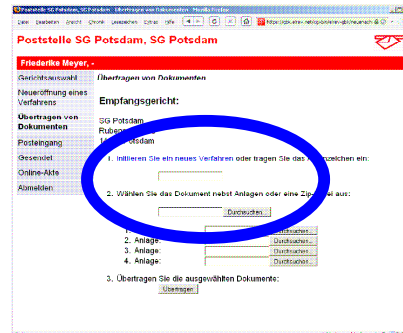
Poststelle SG Potsdam, SG Potsdam - Übertragen von Dokumenten - Mozilla Firefox

Datei Bearbeiten Ansicht Chronik Lesezeichen Extras Hilfe

https://egvp.alexa.nelsoponbeta.de/gbd/neuanach

Poststelle SG Potsdam, SG Potsdam

Friederike Meyer, -

Gerichtsauswahl

Neueröffnung eines Verfahrens

Übertragen von Dokumenten

Posteingang

Gesendet

Online-Akte

Abmelden

Übertragen von Dokumenten

Empfangsgericht:

SG Potsdam
Rube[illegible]
1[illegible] Potsdam

1. Initiieren Sie ein neues Verfahren oder tragen Sie das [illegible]zeichen ein:

2. Wählen Sie das Dokument nebst Anlagen oder eine Zip-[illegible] aus:

Durchsuchen...

1. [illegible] Durchsuchen...
2. Anlage: Durchsuchen...
3. Anlage: Durchsuchen...
4. Anlage: Durchsuchen...

3. Übertragen Sie die ausgewählten Dokumente:

Übertragen